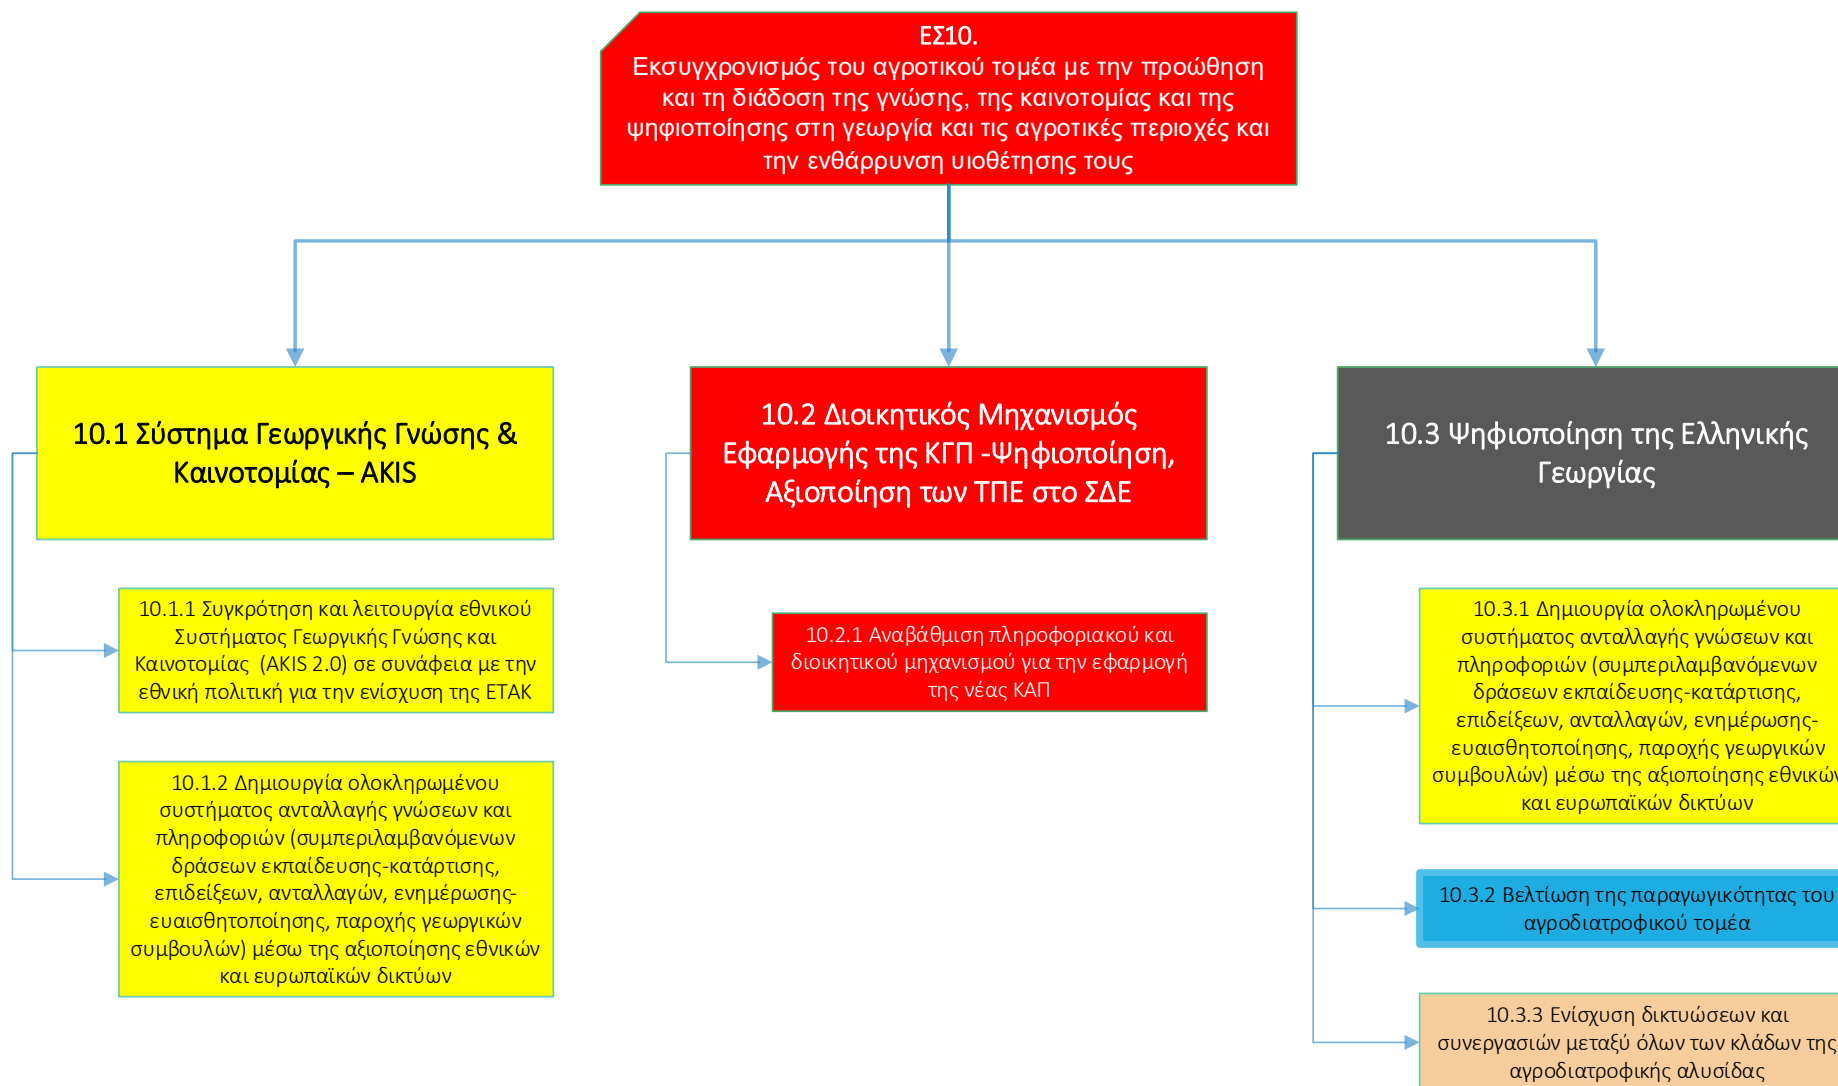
ΕΣ10.
Εκσυγχρονισμός του αγροτικού τομέα με την προώθηση και τη διάδοση της γνώσης, της καινοτομίας και της ψηφιοποίησης στη γεωργία και τις αγροτικές περιοχές και την ενθάρρυνση υιοθέτησης τους

10.1 Σύστημα Γεωργικής Γνώσης & Καινοτομίας – AKIS

10.1.1 Συγκρότηση και λειτουργία εθνικού Συστήματος Γεωργικής Γνώσης και Καινοτομίας (AKIS 2.0) σε συνάφεια με την εθνική πολιτική για την ενίσχυση της ΕΤΑΚ

10.1.2 Δημιουργία ολοκληρωμένου συστήματος ανταλλαγής γνώσεων και πληροφοριών (συμπεριλαμβανόμενων δράσεων εκπαίδευσης-κατάρτισης, επιδείξεων, ανταλλαγών, ενημέρωσης-ευαισθητοποίησης, παροχής γεωργικών συμβουλών) μέσω της αξιοποίησης εθνικών και ευρωπαϊκών δικτύων

10.2 Διοικητικός Μηχανισμός Εφαρμογής της ΚΓΠ -Ψηφιοποίηση, Αξιοποίηση των ΤΠΕ στο ΣΔΕ

10.2.1 Αναβάθμιση πληροφοριακού και διοικητικού μηχανισμού για την εφαρμογή της νέας ΚΑΠ

10.3 Ψηφιοποίηση της Ελληνικής Γεωργίας

10.3.1 Δημιουργία ολοκληρωμένου συστήματος ανταλλαγής γνώσεων και πληροφοριών (συμπεριλαμβανόμενων δράσεων εκπαίδευσης-κατάρτισης, επιδείξεων, ανταλλαγών, ενημέρωσης-ευαισθητοποίησης, παροχής γεωργικών συμβουλών) μέσω της αξιοποίησης εθνικών και ευρωπαϊκών δικτύων

10.3.2 Βελτίωση της παραγωγικότητας του αγροδιατροφικού τομέα

10.3.3 Ενίσχυση δικτυώσεων και συνεργασιών μεταξύ όλων των κλάδων της αγροδιατροφικής αλυσίδας